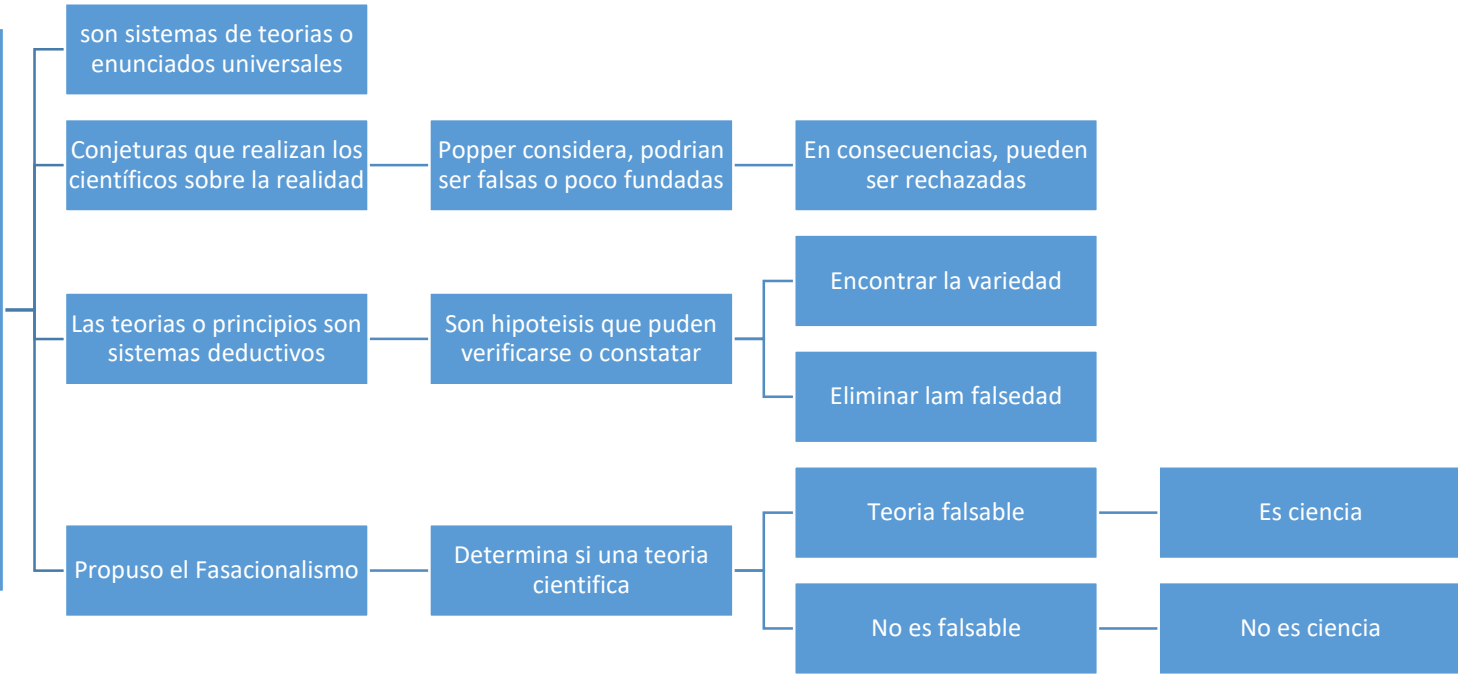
son sistemas de teorias o enunciados universales

Conjeturas que realizan los científicos sobre la realidad

Popper considera, podrian ser falsas o poco fundadas

En consecuencias, pueden ser rechazadas

Las teorias o principios son sistemas deductivos

Son hipoteisis que puden verificarse o constatar

Encontrar la variedad

Eliminar lam falsedad

Propuso el Fasacionalismo

Determina si una teoria cientifica

Teoria falsable

Es ciencia

No es falsable

No es ciencia